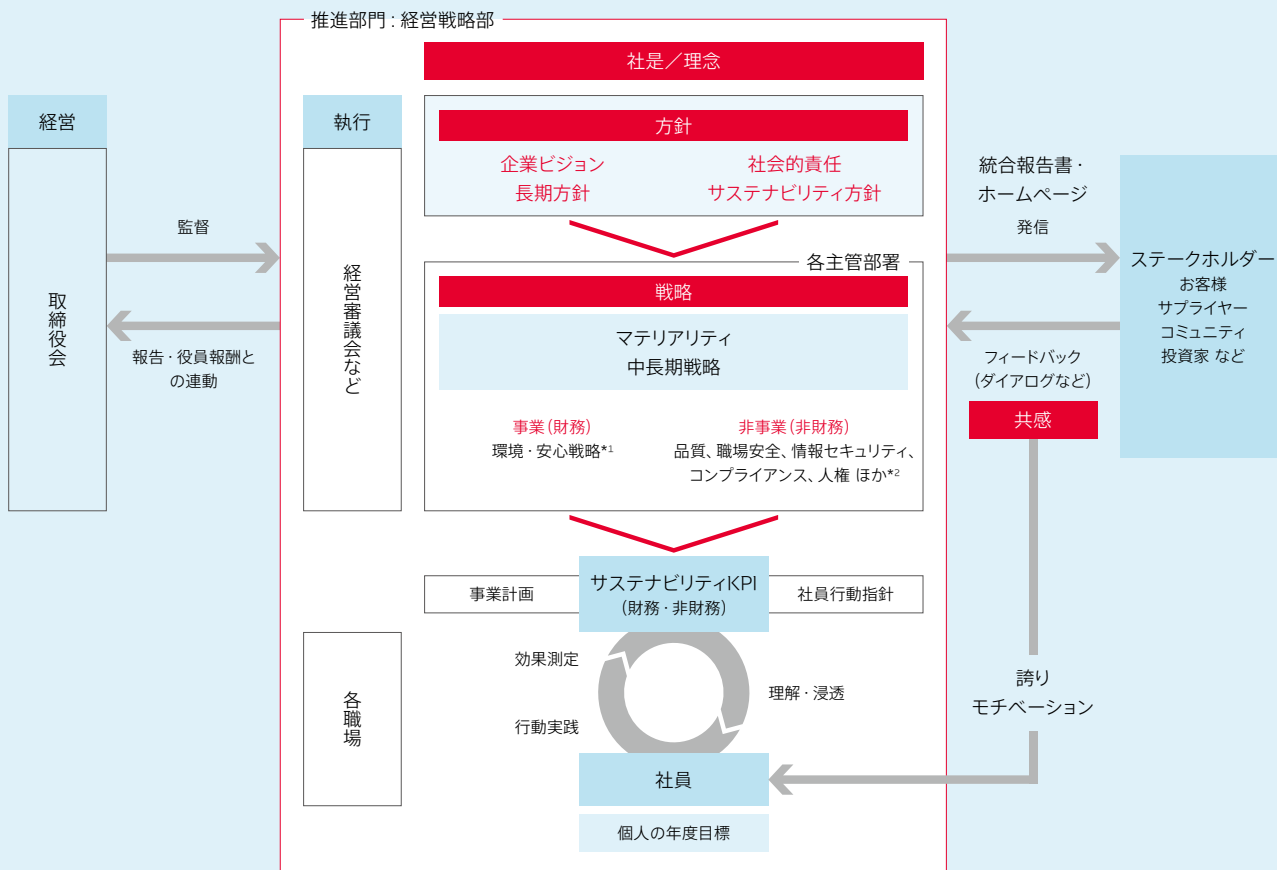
推進部門：経営戦略部

社是／理念

経営

取締役会

監督

報告・役員報酬との連動

執行

経営審議会など

方針

企業ビジョン
長期方針

社会的責任
サステナビリティ方針

各主管部署

戦略

マテリアリティ
中長期戦略

事業（財務）
環境・安心戦略*1

非事業（非財務）
品質、職場安全、情報セキュリティ、コンプライアンス、人権 ほか*2

統合報告書・ホームページ

発信

ステークホルダー
お客様
サプライヤー
コミュニティ
投資家 など

フィードバック
（ダイアログなど）

共感

事業計画

サステナビリティKPI
（財務・非財務）

社員行動指針

各職場

効果測定

理解・浸透

行動実践

誇り
モチベーション

社員

個人の年度目標